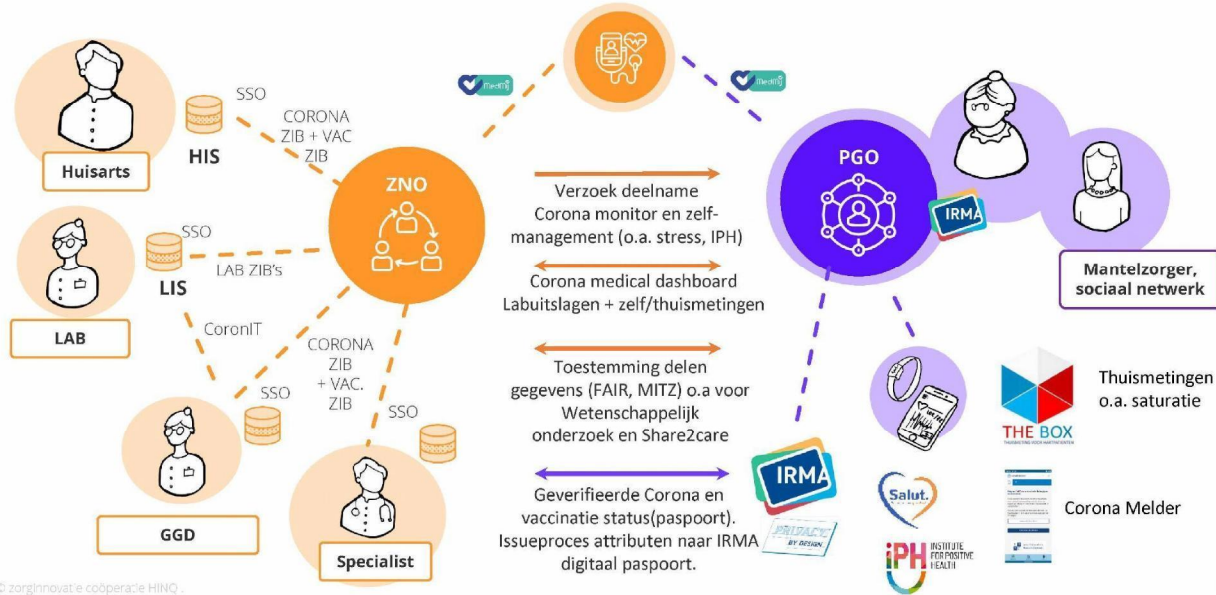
Huisarts

HIS

SSO

CORONA ZIB + VAC ZIB

LAB

LIS

SSO

LAB ZIB's

CoronIT

GGD

SSO

CORONA ZIB + VAC. ZIB

SSO

Specialist

ZNO

MedMij

MedMij

PGO

IRMA

Mantelzorger, sociaal netwerk

Verzoek deelname Corona monitor en zelf-management (o.a. stress, IPH)

Corona medical dashboard Labuitslagen + zelf/thuismetingen

Toestemming delen gegevens (FAIR, MITZ) o.a voor Wetenschappelijk onderzoek en Share2care

Geverifieerde Corona en vaccinatie status(paspoort). Issueproces attributen naar IRMA digitaal paspoort.

IRMA

PRIVACY BY DESIGN

THE BOX

Thuismetingen o.a. saturatie

Salut.

Corona Melder

iPH INSTITUTE FOR POSITIVE HEALTH

© zorginnovatie coöperatie HINQ .